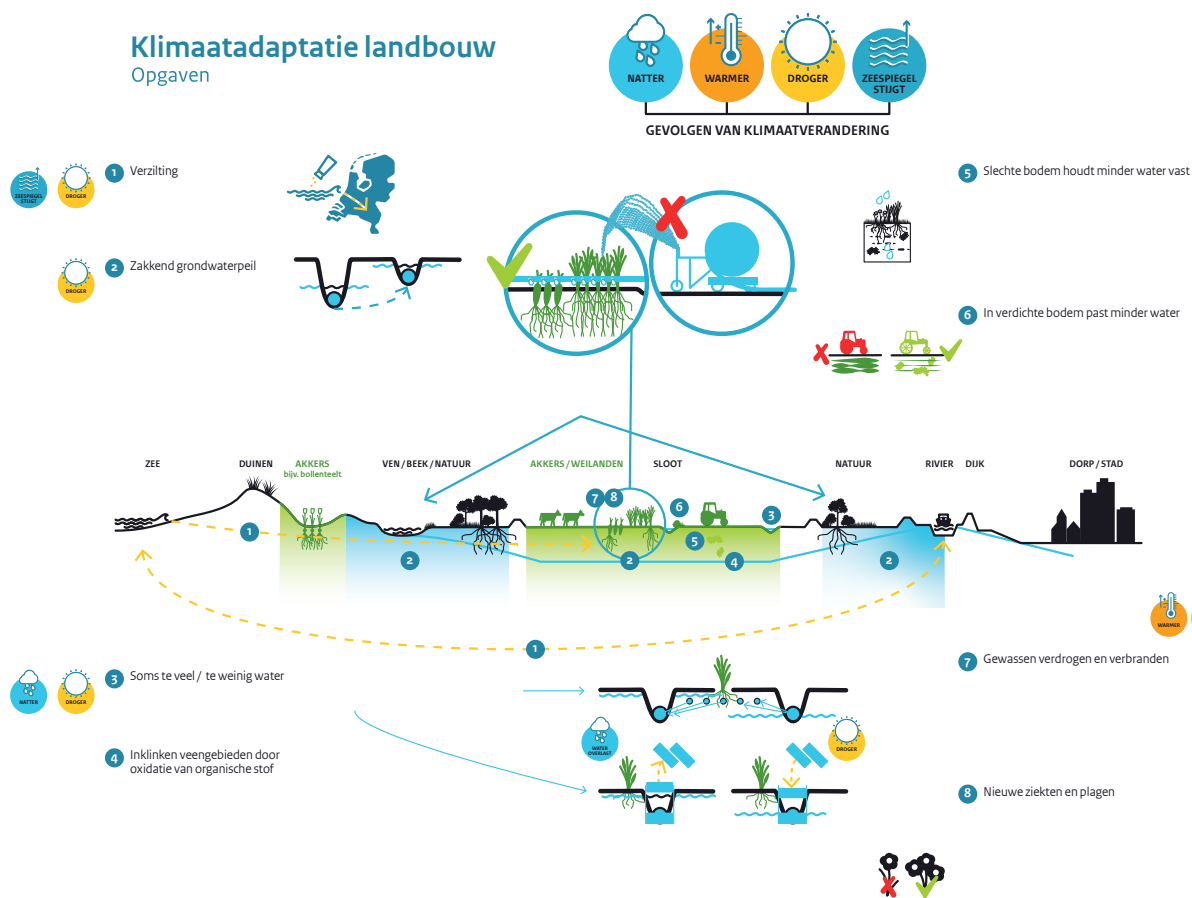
Klimaatadaptatie landbouw
Opgaven

NATTER
WARMER
DROGER
ZEESPIEGEL STIJGT

GEVOLGEN VAN KLIMAATVERANDERING

ZEESPIEGEL STIJGT
DROGER
1 Verzilting

DROGER
2 Zakkend grondwaterpeil

5 Slechte bodem houdt minder water vast

6 In verdichte bodem past minder water

ZEE
DUINEN
AKKERS
bijv. bollenteelt
VEN / BEEK / NATUUR
AKKERS / WEILANDEN
SLOOT
NATUUR
RIVIER
DIJK
DORP / STAD

7 8 6 3 1 2 2 5 4 2 1

WARMER

NATTER
DROGER
3 Soms te veel / te weinig water

4 Inklinken veengebieden door oxidatie van organische stof

7 Gewassen verdrogen en verbranden

WATER OVERLAST
DROGER

8 Nieuwe ziekten en plagen